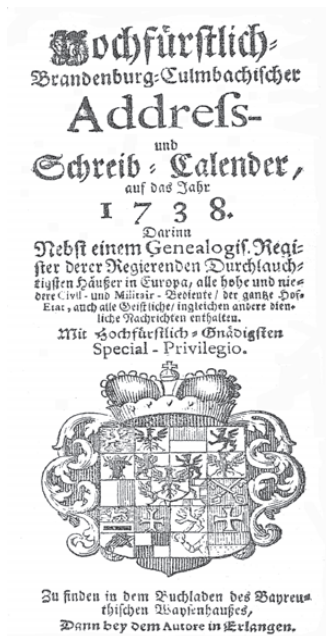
Hochfürstlich-
Brandenburg-Culmbachischer
Addreſs-
und
Schreib-Calender,
auf das Jahr
1738.
Darinn
Nebst einem Genealogiſ. Regiſter derer Regierenden Durchlauchtigſten Häußer in Europa, alle hohe und niedere Civil- und Militair-Bediente, der gantze Hof-Etat, auch alle Geiſtliche, ingleichen andere dienliche Nachrichten enthalten.
Mit Hochfürſtlich-Gnädigſten
Special-Privilegio.

Zu finden in dem Buchladen des Bayreuthiſchen Waiſenhauſes,
Dann bey dem Autore in Erlangen.